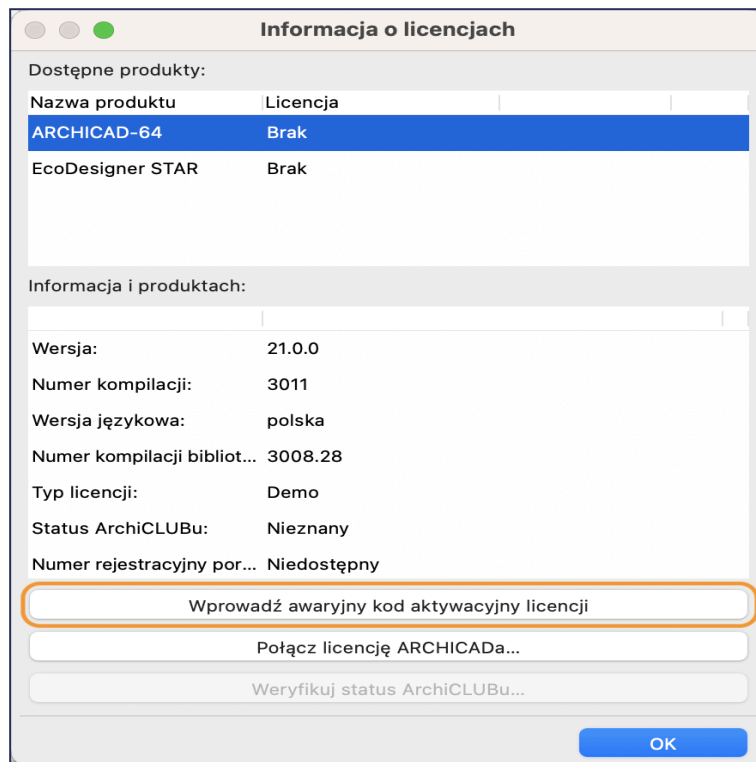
Informacja o licencjach

Dostępne produkty:

| Nazwa produktu | Licencja |
|---|---|
| ARCHICAD-64 | Brak |
| EcoDesigner STAR | Brak |

Informacja i produktach:

| | |
|---|---|
| Wersja: | 21.0.0 |
| Numer kompilacji: | 3011 |
| Wersja językowa: | polska |
| Numer kompilacji bibliot... | 3008.28 |
| Typ licencji: | Demo |
| Status ArchiCLUBu: | Nieznany |
| Numer rejestracyjny por... | Niedostępny |

Wprowadź awaryjny kod aktywacyjny licencji

Połącz licencję ARCHICADa...

Weryfikuj status ArchiCLUBu...

OK